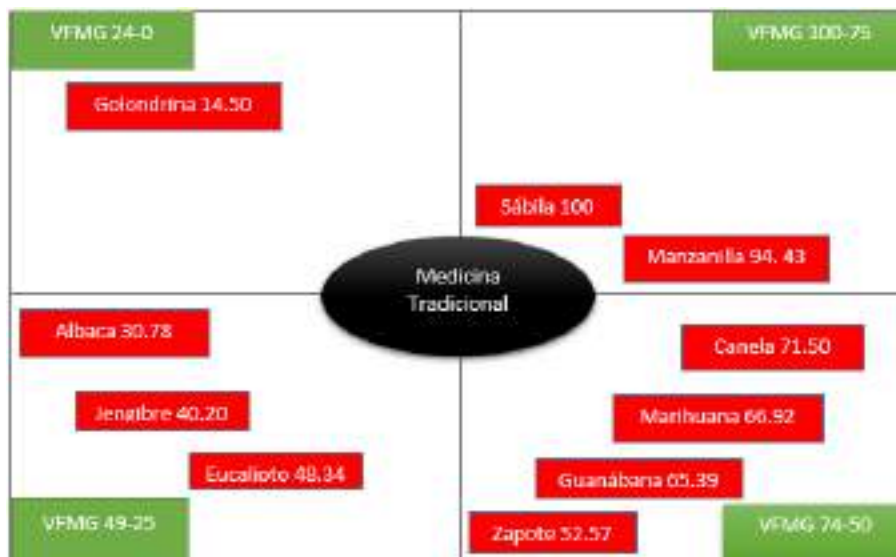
VFMG 24-0

Golondrina 14.50

VFMG 100-75

Sábila 100

Manzanilla 94. 43

Medicina Tradicional

Albaca 30.78

Jengibre 40.20

Eucalipto 48.34

VFMG 49-25

Canela 71.50

Marihuana 66.92

Guanábana 65.39

Zapote 52.57

VFMG 74-50